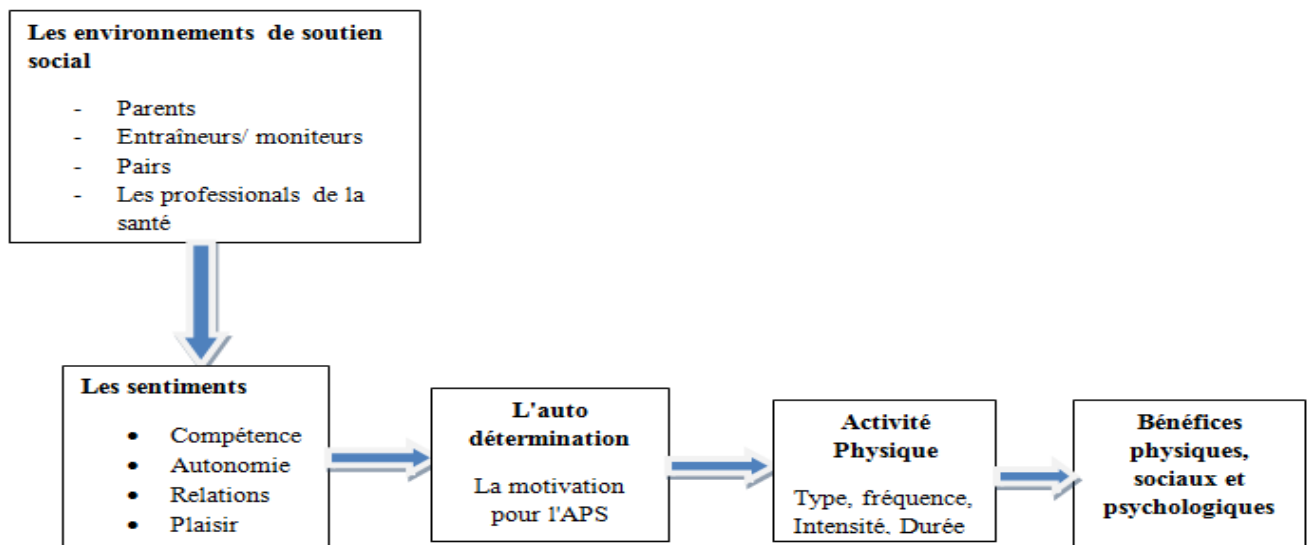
**Les environnements de soutien social**

- Parents
- Entraîneurs/ moniteurs
- Pairs
- Les professionals de la santé

**Les sentiments**

- Compétence
- Autonomie
- Relations
- Plaisir

**L'auto détermination**

La motivation pour l'APS

**Activité Physique**

Type, fréquence, Intensité, Durée

**Bénéfices physiques, sociaux et psychologiques**